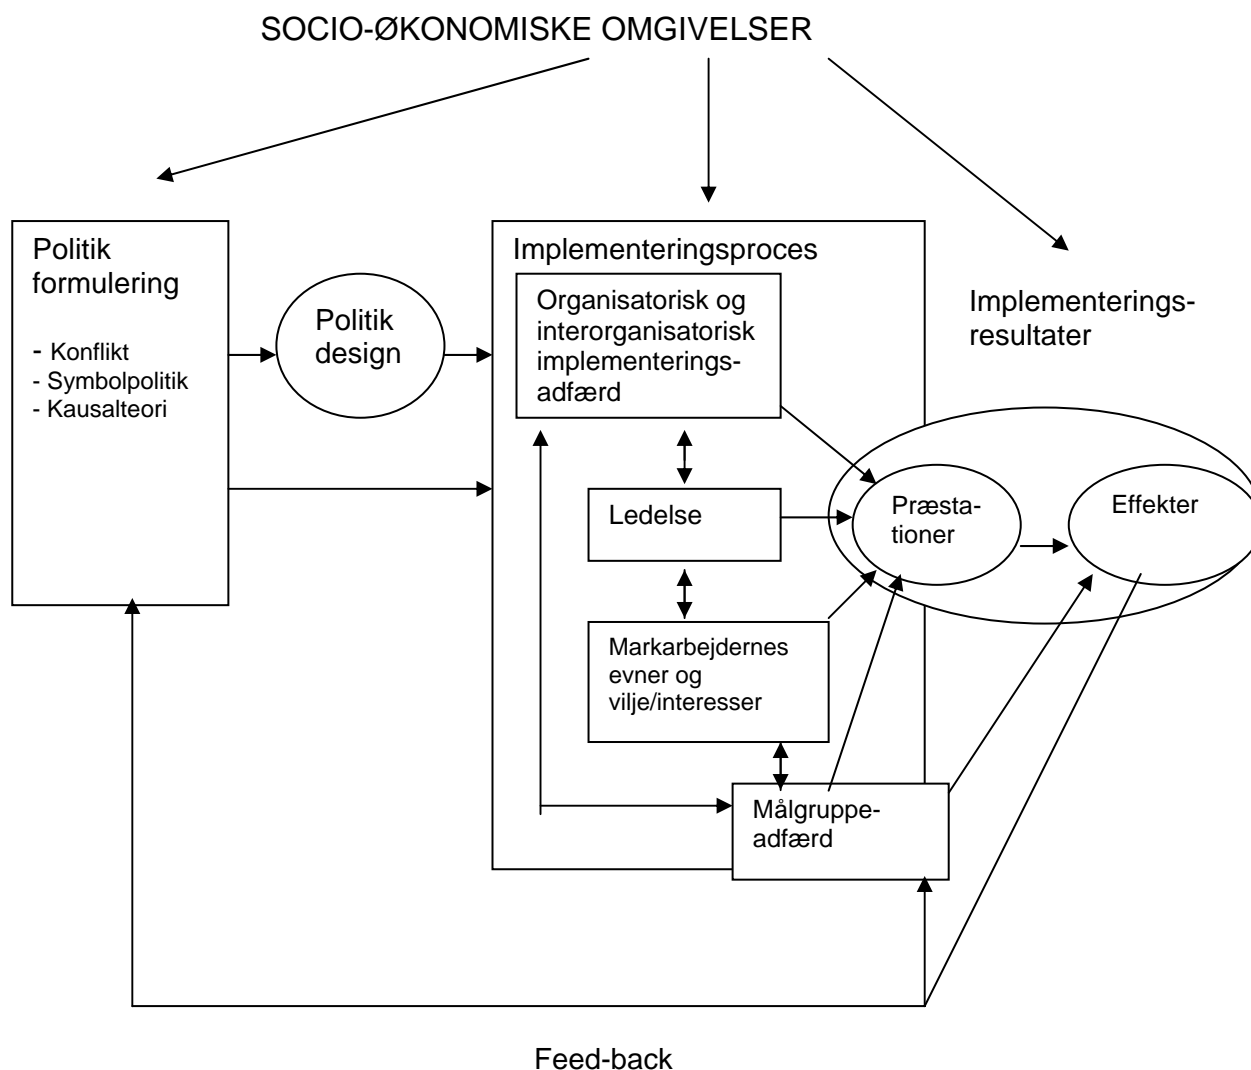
SOCIO-ØKONOMISKE OMGIVELSER

Politik formulering

- Konflikt
- Symbolpolitik
- Kausalteori

Politik design

Implementeringsproces

Organisatorisk og interorganisatorisk implementeringsadfærd

Ledelse

Markarbejdernes evner og vilje/interesser

Målgruppeadfærd

Implementeringsresultater

Præstationer

Effekter

Feed-back